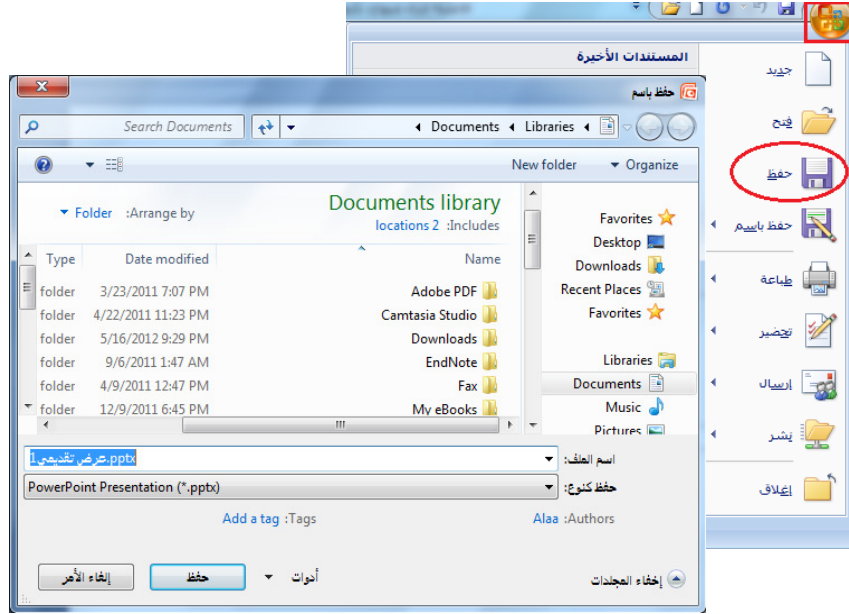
المستندات الأخيرة

جديد

فتح

حفظ

حفظ باسم

طباعة

تحضير

إرسال

نشر

إغلاق

حفظ باسم

Search Documents

Documents ◂ Libraries ◂

New folder ▾ Organize

Favorites

Desktop

Downloads

Recent Places

Favorites

Libraries

Documents

Music

Pictures

Documents library

locations 2 :Includes

Folder ▾ :Arrange by

| Type | Date modified | Name |
|---|---|---|
| folder | 3/23/2011 7:07 PM | Adobe PDF |
| folder | 4/22/2011 11:23 PM | Camtasia Studio |
| folder | 5/16/2012 9:29 PM | Downloads |
| folder | 9/6/2011 1:47 AM | EndNote |
| folder | 4/9/2011 12:47 PM | Fax |
| folder | 12/9/2011 6:45 PM | My eBooks |

اسم الملف: عرض تقديمي1.pptx

حفظ كنوع: PowerPoint Presentation (*.pptx)

Alaa :Authors

Add a tag :Tags

إخفاء المجلدات

أدوات

حفظ

إلغاء الأمر